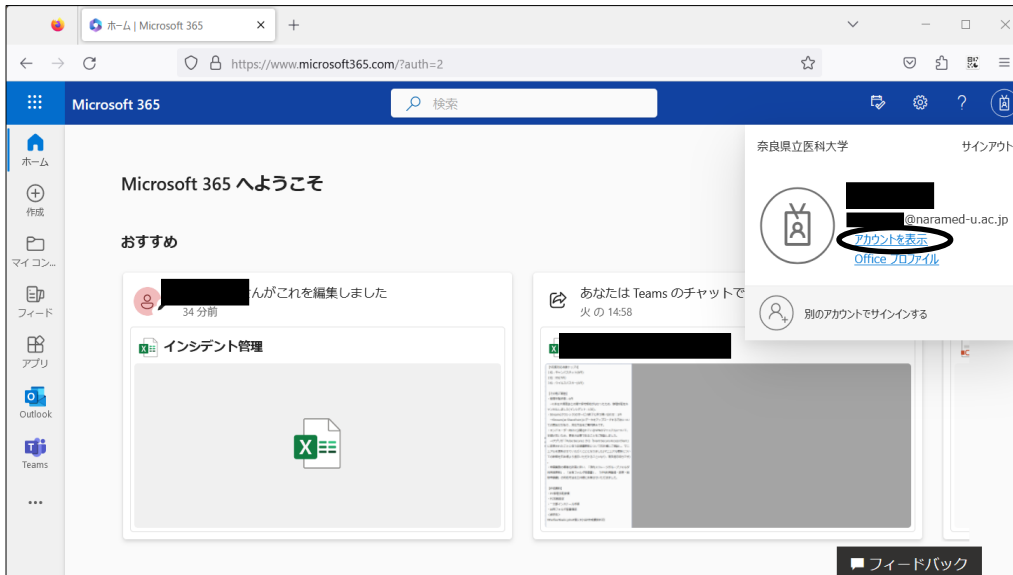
ホーム | Microsoft 365

https://www.microsoft365.com/?auth=2

Microsoft 365

検索

ホーム

作成

マイ コン...

フィード

アプリ

Outlook

Teams

...

Microsoft 365 へようこそ

おすすめ

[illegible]さんがこれを編集しました

34 分前

インシデント管理

あなたは Teams のチャットで

火 の 14:58

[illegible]

奈良県立医科大学

サインアウト

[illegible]

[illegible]@naramed-u.ac.jp

アカウントを表示

Office プロファイル

別のアカウントでサインインする

フィードバック